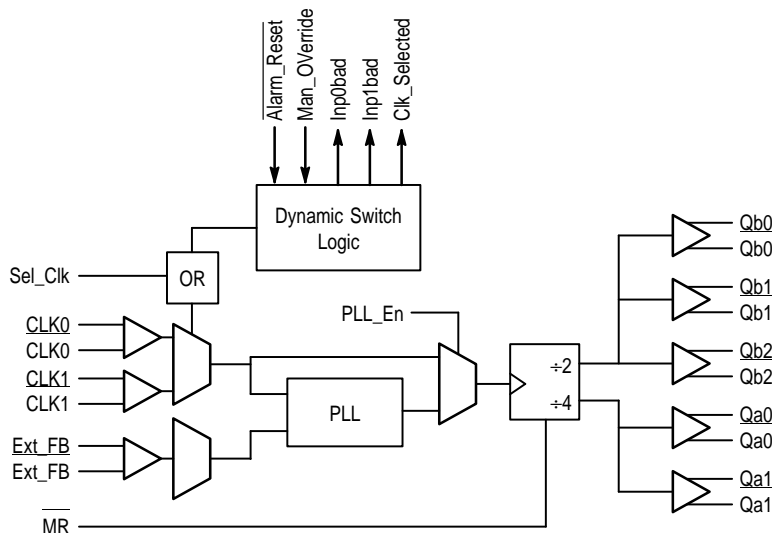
$\overline{\text{Alarm\_Reset}}$
Man_OVerride
Inp0bad
Inp1bad
Clk_Selected

Dynamic Switch Logic

Sel_Clk
OR

CLK0
CLK0
CLK1
CLK1

PLL_En
PLL

Ext_FB
Ext_FB

$\overline{\text{MR}}$

÷2
÷4

Qb0
Qb0
Qb1
Qb1
Qb2
Qb2
Qa0
Qa0
Qa1
Qa1